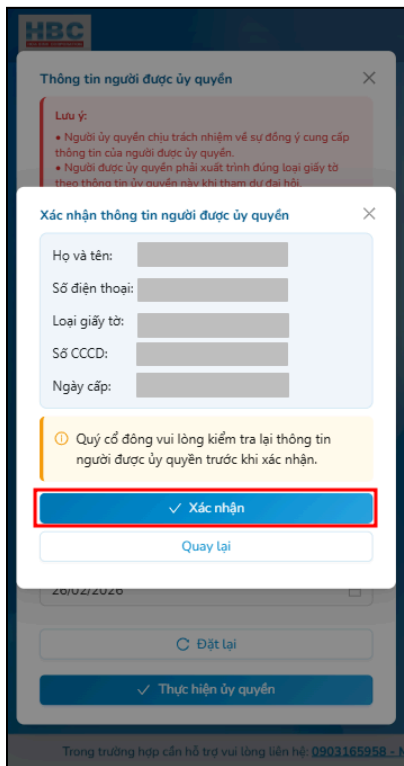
HBC

Thông tin người được ủy quyền

Lưu ý:
• Người ủy quyền chịu trách nhiệm về sự đồng ý cung cấp thông tin của người được ủy quyền.
• Người được ủy quyền phải xuất trình đúng loại giấy tờ theo thông tin ủy quyền này khi tham dự đại hội.

Xác nhận thông tin người được ủy quyền

Họ và tên:
Số điện thoại:
Loại giấy tờ:
Số CCCD:
Ngày cấp:

Quý cổ đông vui lòng kiểm tra lại thông tin người được ủy quyền trước khi xác nhận.

Xác nhận

Quay lại

26/02/2026

Đặt lại

Thực hiện ủy quyền

Trong trường hợp cần hỗ trợ vui lòng liên hệ: 0903165958 - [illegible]